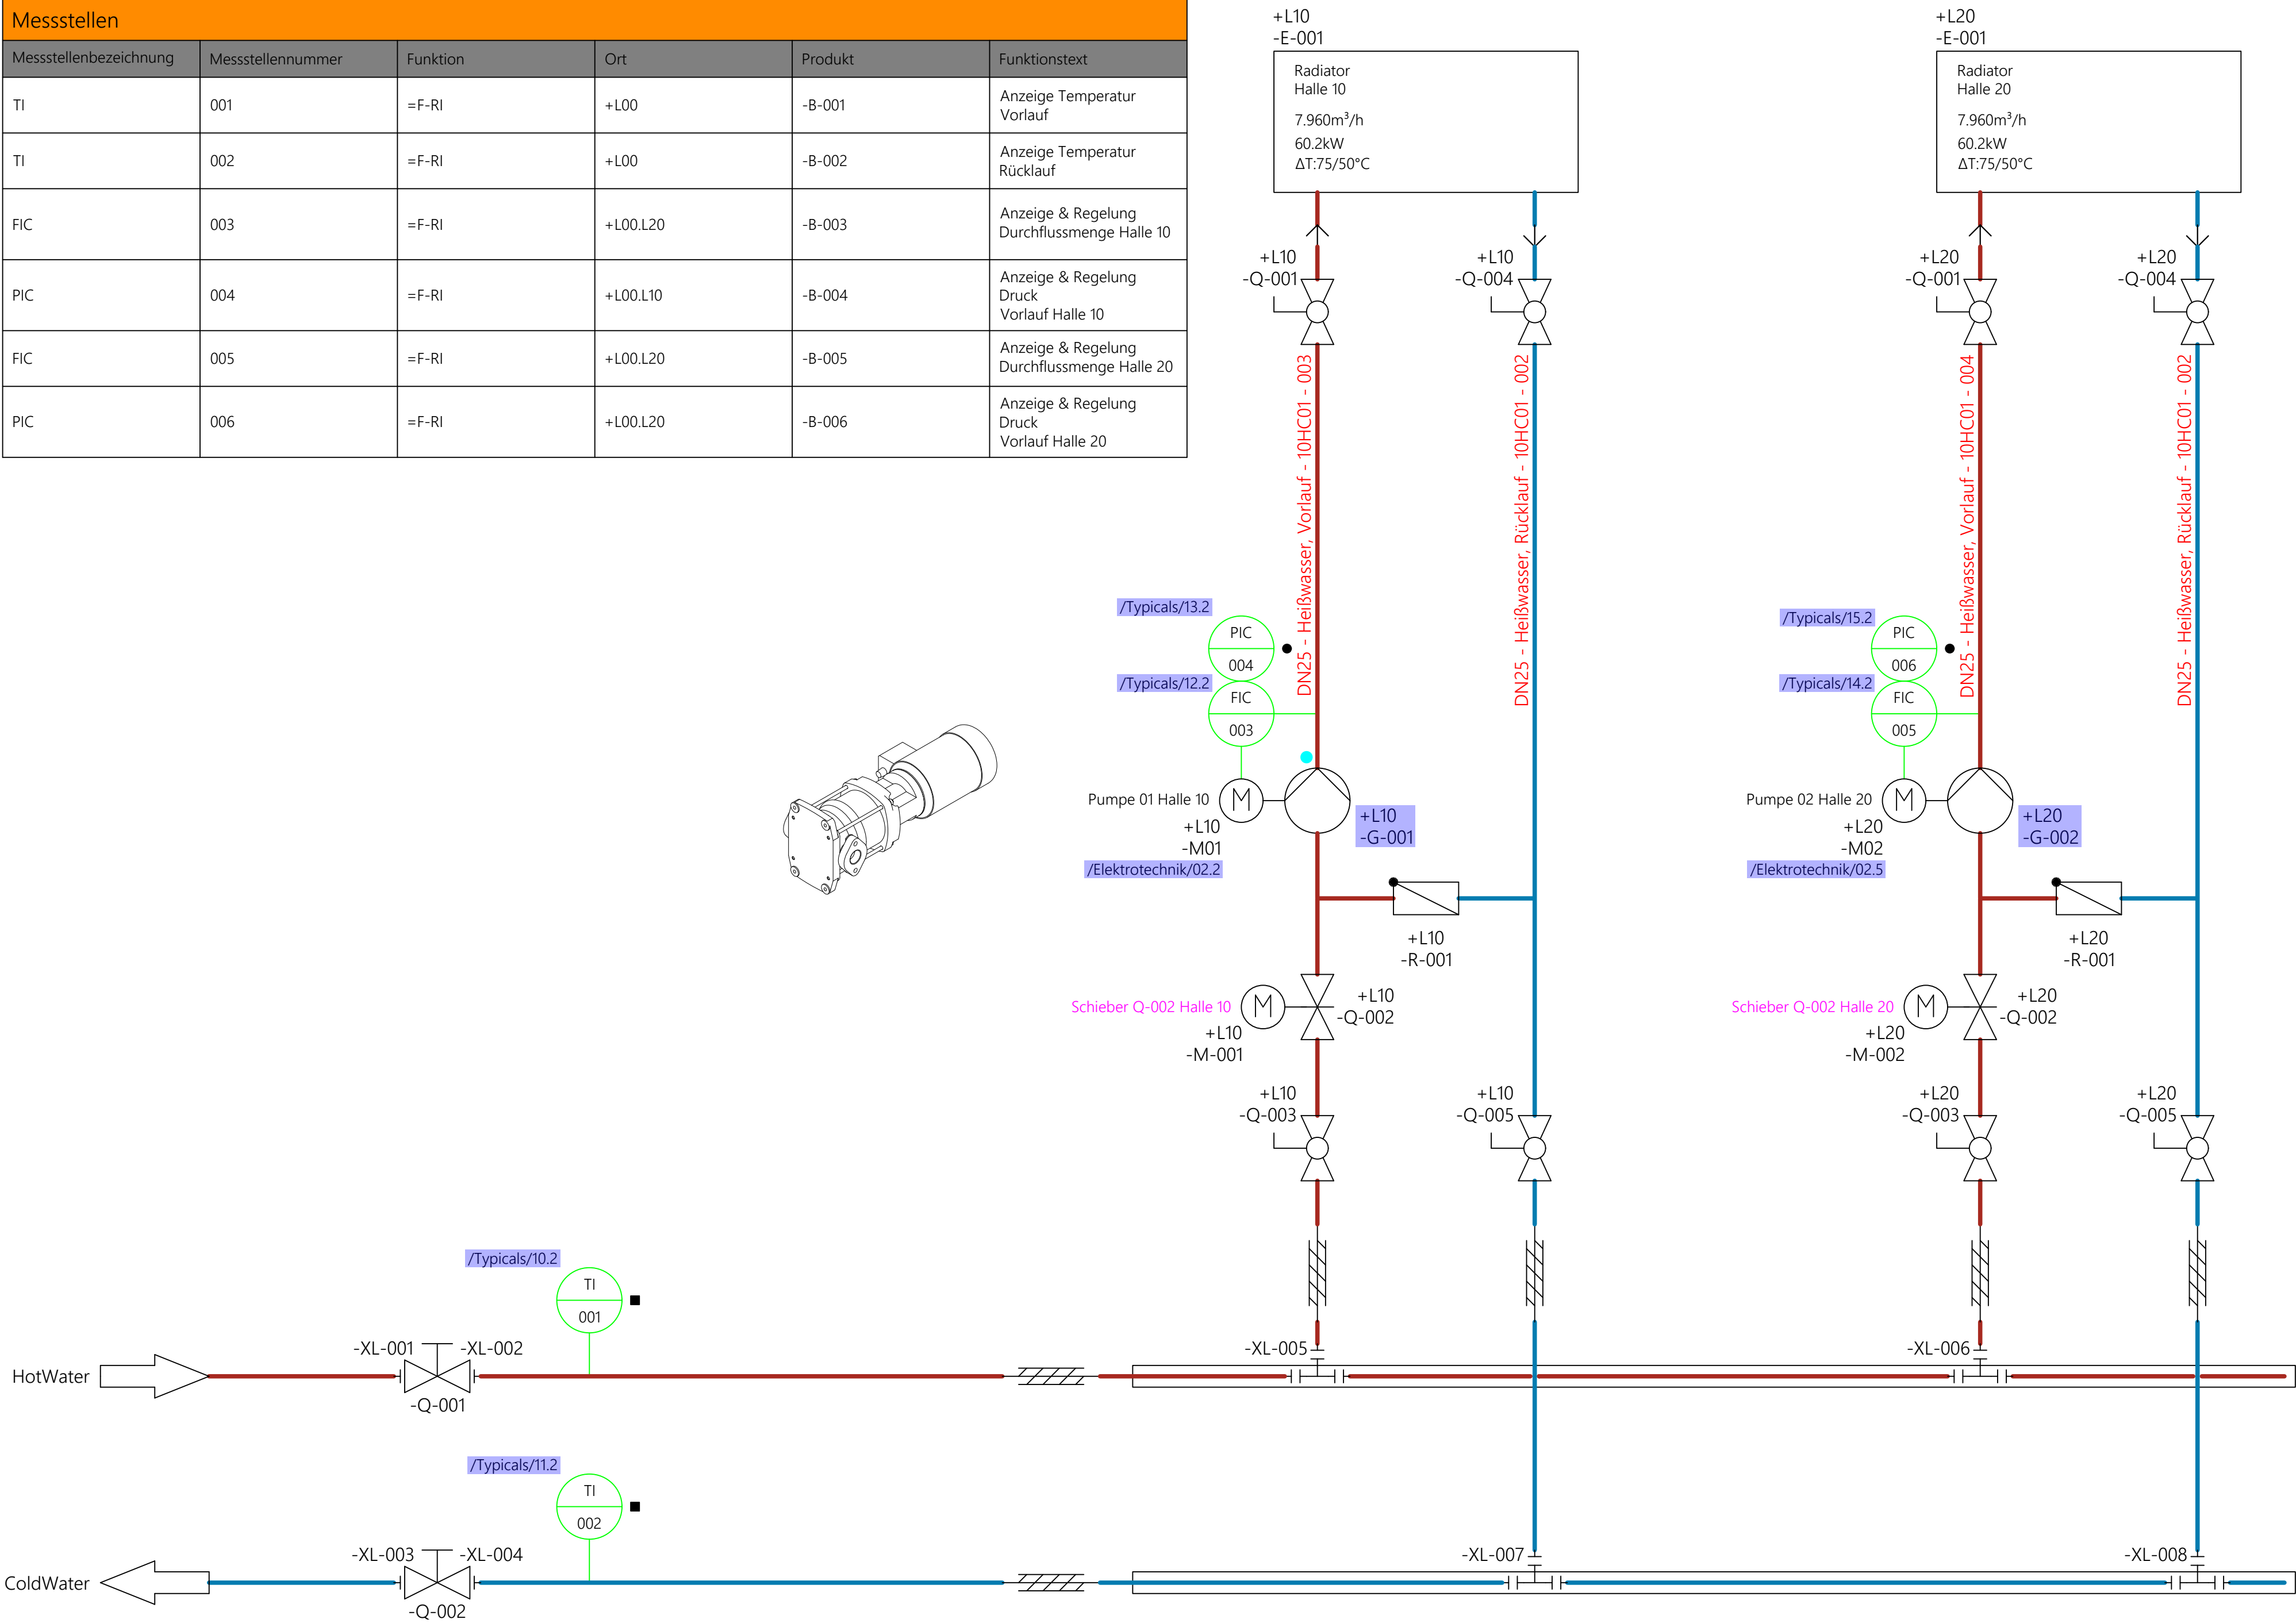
Messstellen

| Messstellenbezeichnung | Messstellennummer | Funktion | Ort | Produkt | Funktionstext |
|---|---|---|---|---|---|
| TI | 001 | =F-RI | +L00 | -B-001 | Anzeige Temperatur Vorlauf |
| TI | 002 | =F-RI | +L00 | -B-002 | Anzeige Temperatur Rücklauf |
| FIC | 003 | =F-RI | +L00.L20 | -B-003 | Anzeige & Regelung Durchflussmenge Halle 10 |
| PIC | 004 | =F-RI | +L00.L10 | -B-004 | Anzeige & Regelung Druck Vorlauf Halle 10 |
| FIC | 005 | =F-RI | +L00.L20 | -B-005 | Anzeige & Regelung Durchflussmenge Halle 20 |
| PIC | 006 | =F-RI | +L00.L20 | -B-006 | Anzeige & Regelung Druck Vorlauf Halle 20 |

+L10
-E-001
Radiator
Halle 10
7.960m$^3$/h
60.2kW
ΔT:75/50°C

+L20
-E-001
Radiator
Halle 20
7.960m$^3$/h
60.2kW
ΔT:75/50°C

+L10
-Q-001
+L10
-Q-004
+L20
-Q-001
+L20
-Q-004

DN25 - Heißwasser, Vorlauf - 10HC01 - 003
DN25 - Heißwasser, Rücklauf - 10HC01 - 002
DN25 - Heißwasser, Vorlauf - 10HC01 - 004
DN25 - Heißwasser, Rücklauf - 10HC01 - 002

/Typicals/13.2
PIC
004
/Typicals/12.2
FIC
003
/Typicals/15.2
PIC
006
/Typicals/14.2
FIC
005

Pumpe 01 Halle 10
+L10
-M01
/Elektrotechnik/02.2
+L10
-G-001

Pumpe 02 Halle 20
+L20
-M02
/Elektrotechnik/02.5
+L20
-G-002

+L10
-R-001
+L20
-R-001

Schieber Q-002 Halle 10
+L10
-Q-002
+L10
-M-001

Schieber Q-002 Halle 20
+L20
-Q-002
+L20
-M-002

+L10
-Q-003
+L10
-Q-005
+L20
-Q-003
+L20
-Q-005

/Typicals/10.2
TI
001
-XL-001
-XL-002
HotWater
-Q-001
-XL-005
-XL-006

/Typicals/11.2
TI
002
-XL-003
-XL-004
ColdWater
-Q-002
-XL-007
-XL-008